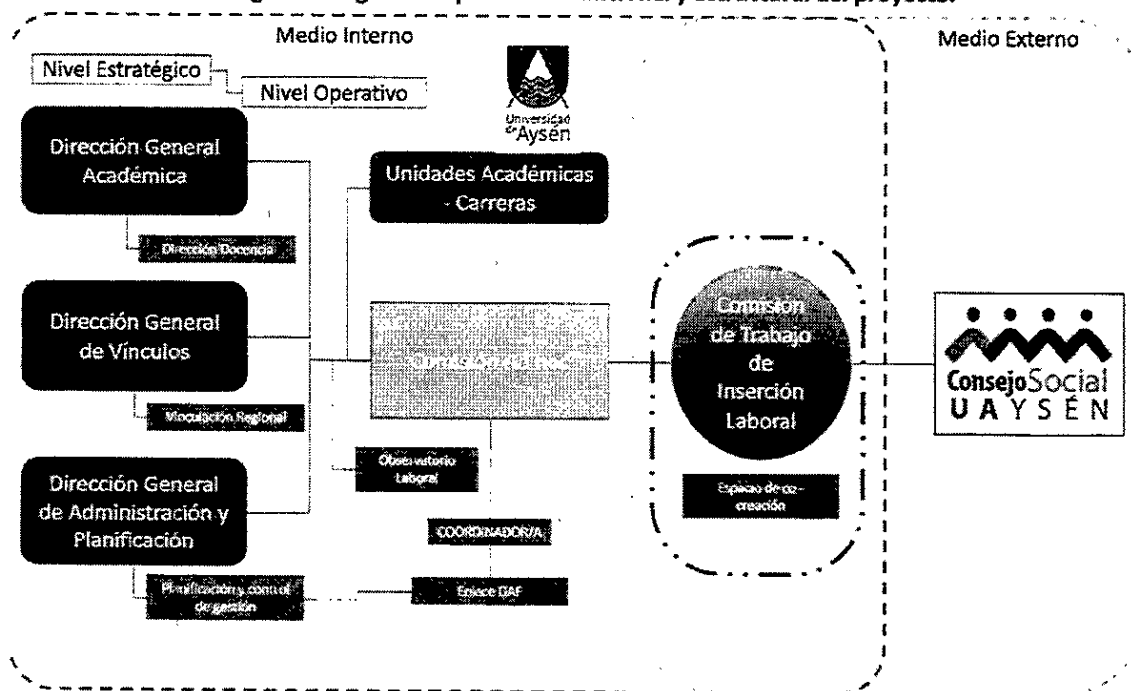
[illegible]

Medio Interno

Medio Externo

Nivel Estratégico

Nivel Operativo

Universidad de Aysén

Dirección General Académica

Dirección Docencia

Unidades Académicas - Carreras

Dirección General de Vínculos

Vinculación Regional

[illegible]

Comisión de Trabajo de Inserción Laboral

Espacio de co-creación

ConsejoSocial UAYSÉN

Dirección General de Administración y Planificación

Observatorio Laboral

COORDINADOR/A

Planificación y control de gestión

Enlace DAF